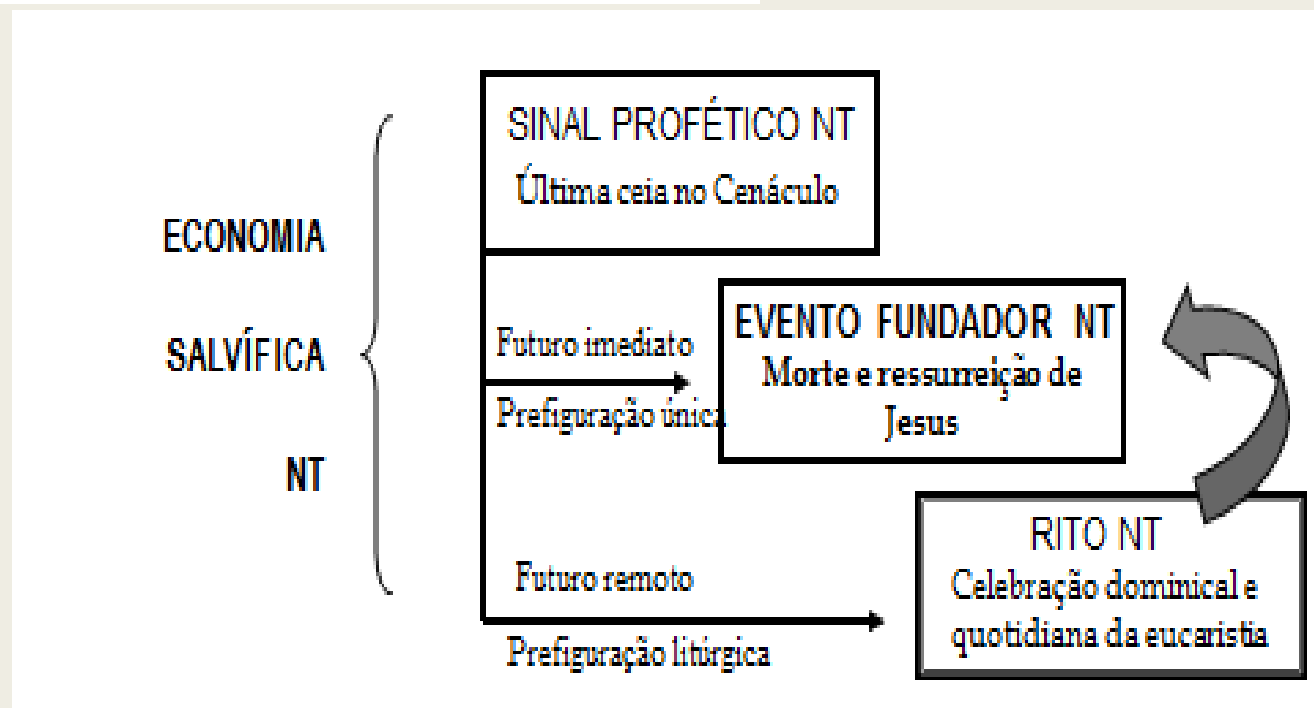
ECONOMIA

SALVÍFICA

NT

SINAL PROFÉTICO NT
Última ceia no Cenáculo

Futuro imediato

Prefiguração única

EVENTO FUNDADOR NT
Morte e ressurreição de Jesus

Futuro remoto

Prefiguração litúrgica

RITO NT
Celebração dominical e quotidiana da eucaristia